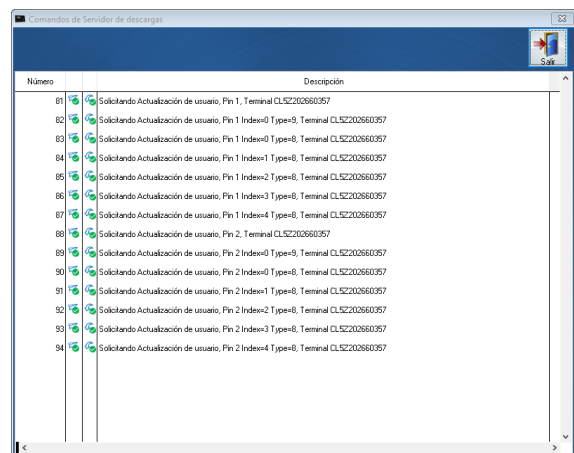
Comandos de Servidor de descargas

Salir

| Número | | | Descripción |
|---|---|---|---|
| 81 | | | Solicitando Actualización de usuario, Pin 1, Terminal CL5Z202660357 |
| 82 | | | Solicitando Actualización de usuario, Pin 1 Index=0 Type=9, Terminal CL5Z202660357 |
| 83 | | | Solicitando Actualización de usuario, Pin 1 Index=0 Type=8, Terminal CL5Z202660357 |
| 84 | | | Solicitando Actualización de usuario, Pin 1 Index=1 Type=8, Terminal CL5Z202660357 |
| 85 | | | Solicitando Actualización de usuario, Pin 1 Index=2 Type=8, Terminal CL5Z202660357 |
| 86 | | | Solicitando Actualización de usuario, Pin 1 Index=3 Type=8, Terminal CL5Z202660357 |
| 87 | | | Solicitando Actualización de usuario, Pin 1 Index=4 Type=8, Terminal CL5Z202660357 |
| 88 | | | Solicitando Actualización de usuario, Pin 2, Terminal CL5Z202660357 |
| 89 | | | Solicitando Actualización de usuario, Pin 2 Index=0 Type=9, Terminal CL5Z202660357 |
| 90 | | | Solicitando Actualización de usuario, Pin 2 Index=0 Type=8, Terminal CL5Z202660357 |
| 91 | | | Solicitando Actualización de usuario, Pin 2 Index=1 Type=8, Terminal CL5Z202660357 |
| 92 | | | Solicitando Actualización de usuario, Pin 2 Index=2 Type=8, Terminal CL5Z202660357 |
| 93 | | | Solicitando Actualización de usuario, Pin 2 Index=3 Type=8, Terminal CL5Z202660357 |
| 94 | | | Solicitando Actualización de usuario, Pin 2 Index=4 Type=8, Terminal CL5Z202660357 |